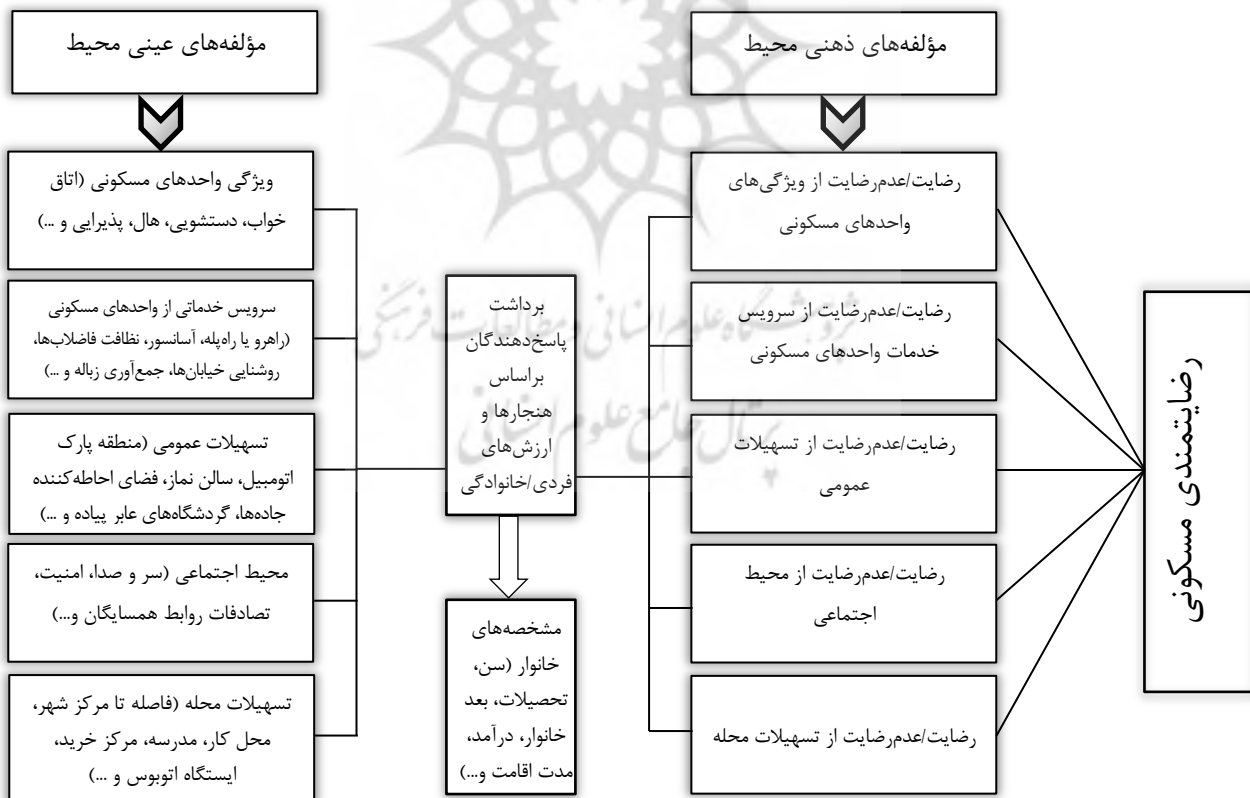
مؤلفه‌های ذهنی محیط

مؤلفه‌های عینی محیط

رضایتمندی مسکونی

رضایت/عدم‌رضایت از ویژگی‌های واحدهای مسکونی

رضایت/عدم‌رضایت از سرویس خدمات واحدهای مسکونی

رضایت/عدم‌رضایت از تسهیلات عمومی

رضایت/عدم‌رضایت از محیط اجتماعی

رضایت/عدم‌رضایت از تسهیلات محله

برداشت پاسخ‌دهندگان براساس هنجارها و ارزش‌های فردی/خانوادگی

مشخصه‌های خانوار (سن، تحصیلات، بعد خانوار، درآمد، مدت اقامت و...)

ویژگی واحدهای مسکونی (اتاق خواب، دستشویی، هال، پذیرایی و ...)

سرویس خدماتی از واحدهای مسکونی (راهرو یا راه‌پله، آسانسور، نظافت فاضلاب‌ها، روشنایی خیابان‌ها، جمع‌آوری زباله و ...)

تسهیلات عمومی (منطقه پارک اتومبیل، سالن نماز، فضای احاطه‌کننده جاده‌ها، گردشگاه‌های عابر پیاده و ...)

محیط اجتماعی (سر و صدا، امنیت، تصادفات روابط همسایگان و...)

تسهیلات محله (فاصله تا مرکز شهر، محل کار، مدرسه، مرکز خرید، ایستگاه اتوبوس و ...)